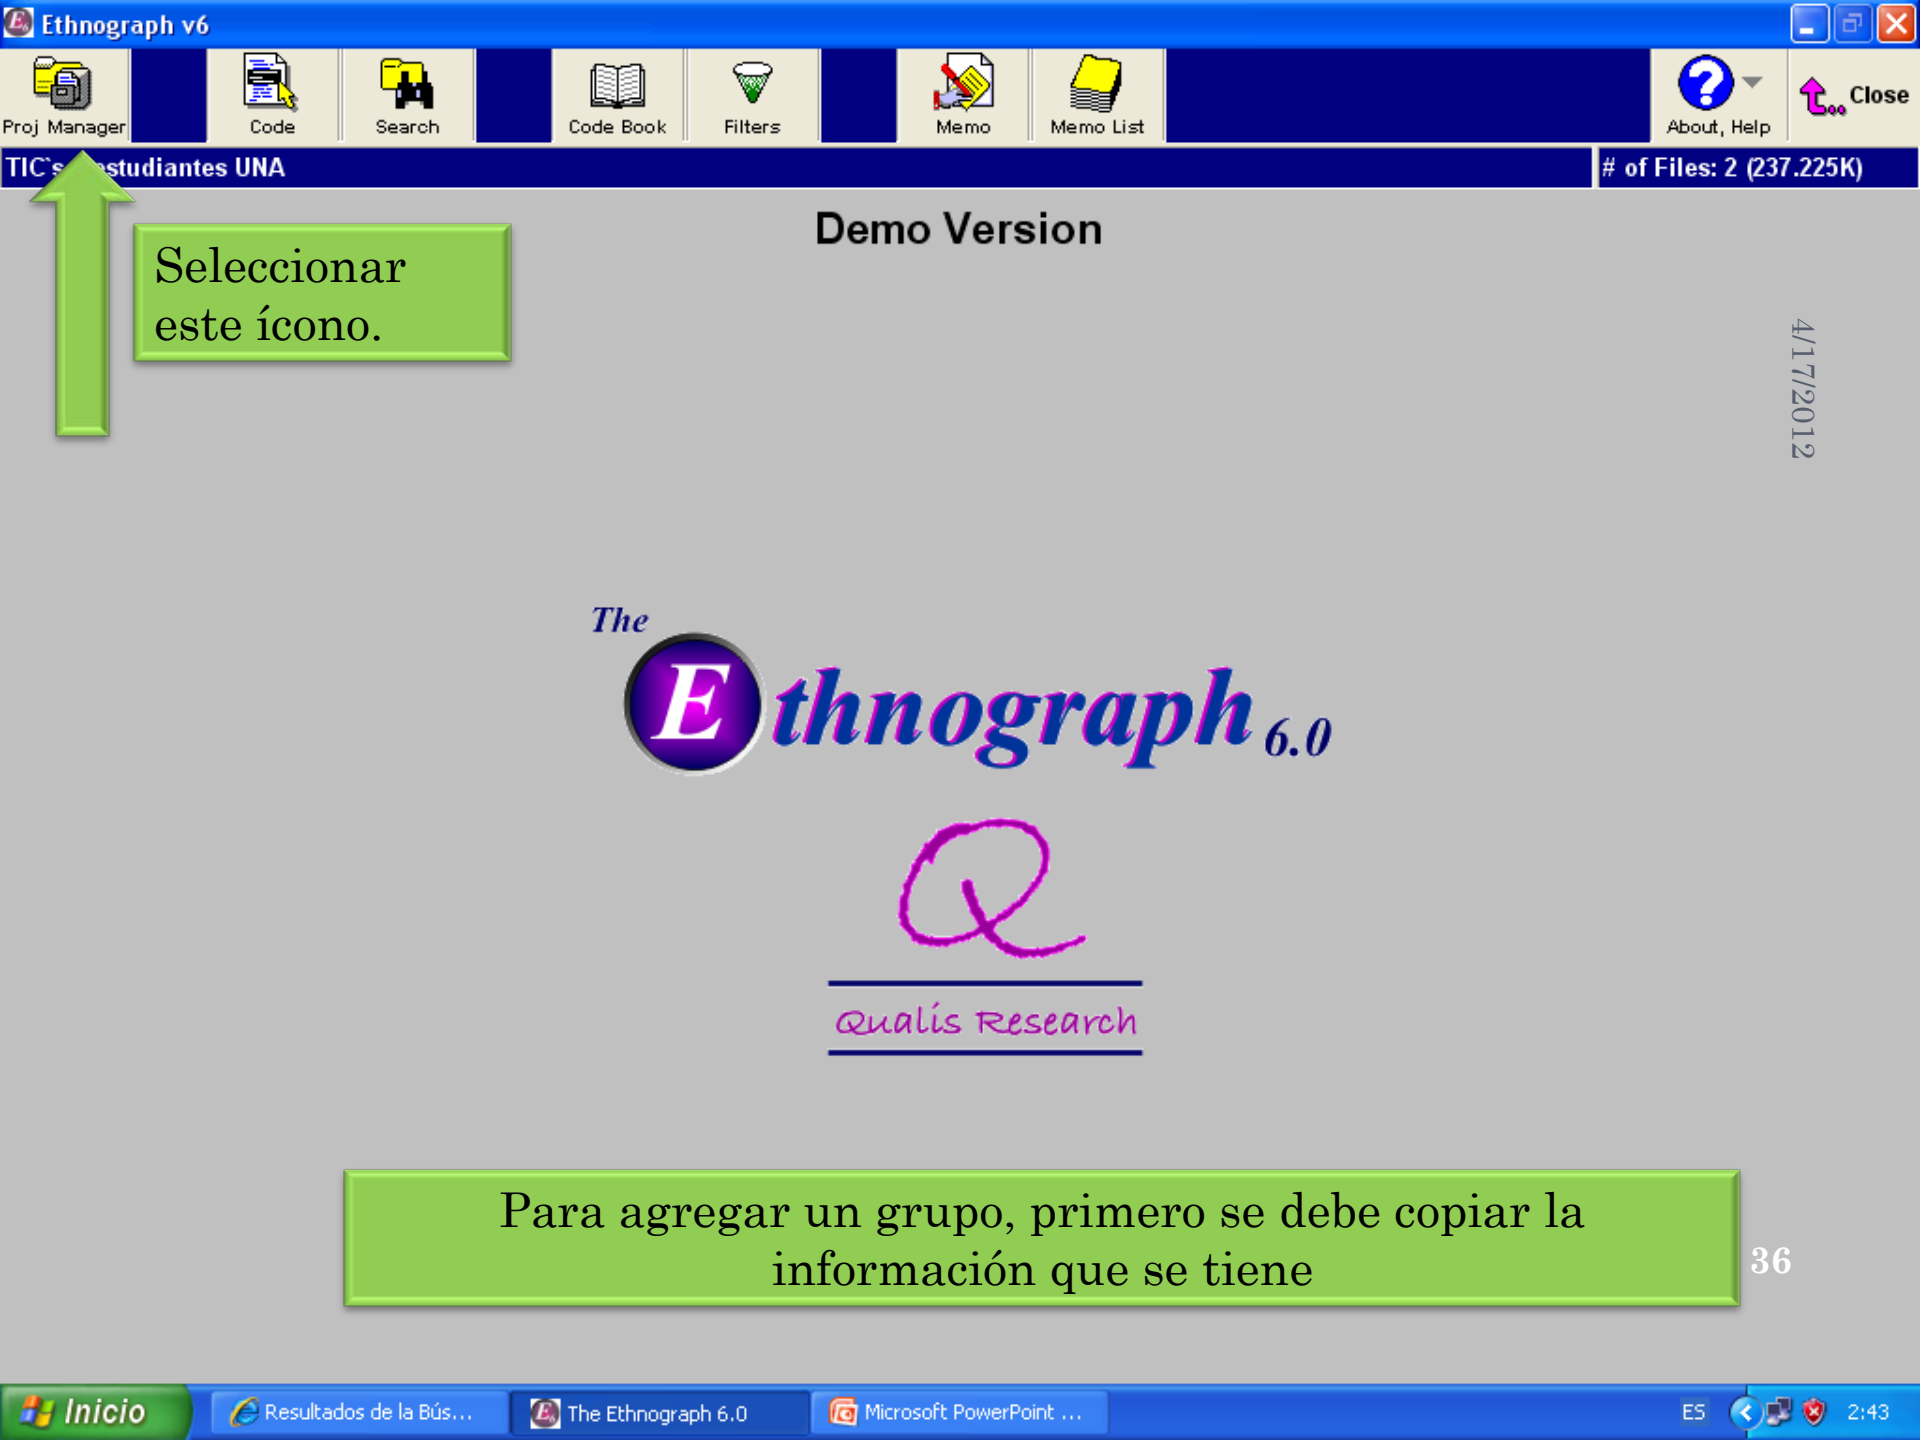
Ethnograph v6

Proj Manager
Code
Search
Code Book
Filters
Memo
Memo List
About, Help
Close

TIC's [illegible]studiantes UNA
# of Files: 2 (237.225K)

Demo Version

Seleccionar este ícono.

4/17/2012

The
Ethnograph 6.0

Q
Qualis Research

Para agregar un grupo, primero se debe copiar la información que se tiene

36

Inicio
Resultados de la Bús...
The Ethnograph 6.0
Microsoft PowerPoint ...
ES
2:43